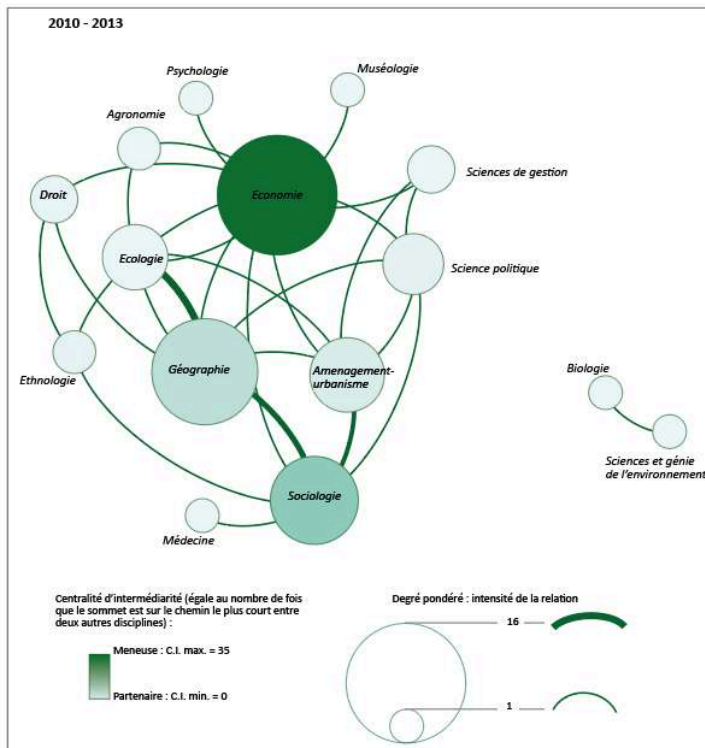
2010 - 2013

Psychologie

Muséologie

Agronomie

Droit

Economie

Sciences de gestion

Ecologie

Science politique

Ethnologie

Géographie

Amenagement-urbanisme

Biologie

Sciences et génie de l'environnement

Sociologie

Médecine

Centralité d'intermédiarité (égale au nombre de fois que le sommet est sur le chemin le plus court entre deux autres disciplines) :

Meneuse : C.I. max. = 35

Partenaire : C.I. min. = 0

Degré pondéré : intensité de la relation

16

1